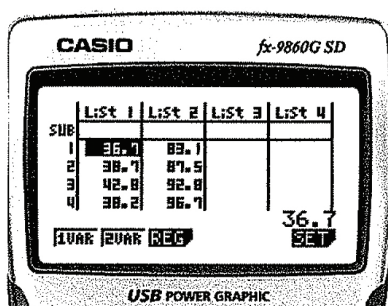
CASIO fx-9860G SD

| | List 1 | List 2 | List 3 | List 4 |
|---|---|---|---|---|
| SUB | | | | |
| 1 | 36.7 | 83.1 | | |
| 2 | 38.7 | 87.5 | | |
| 3 | 42.8 | 92.8 | | |
| 4 | 38.2 | 96.7 | | |

36.7

1VAR 2VAR REG SET

USB POWER GRAPHIC